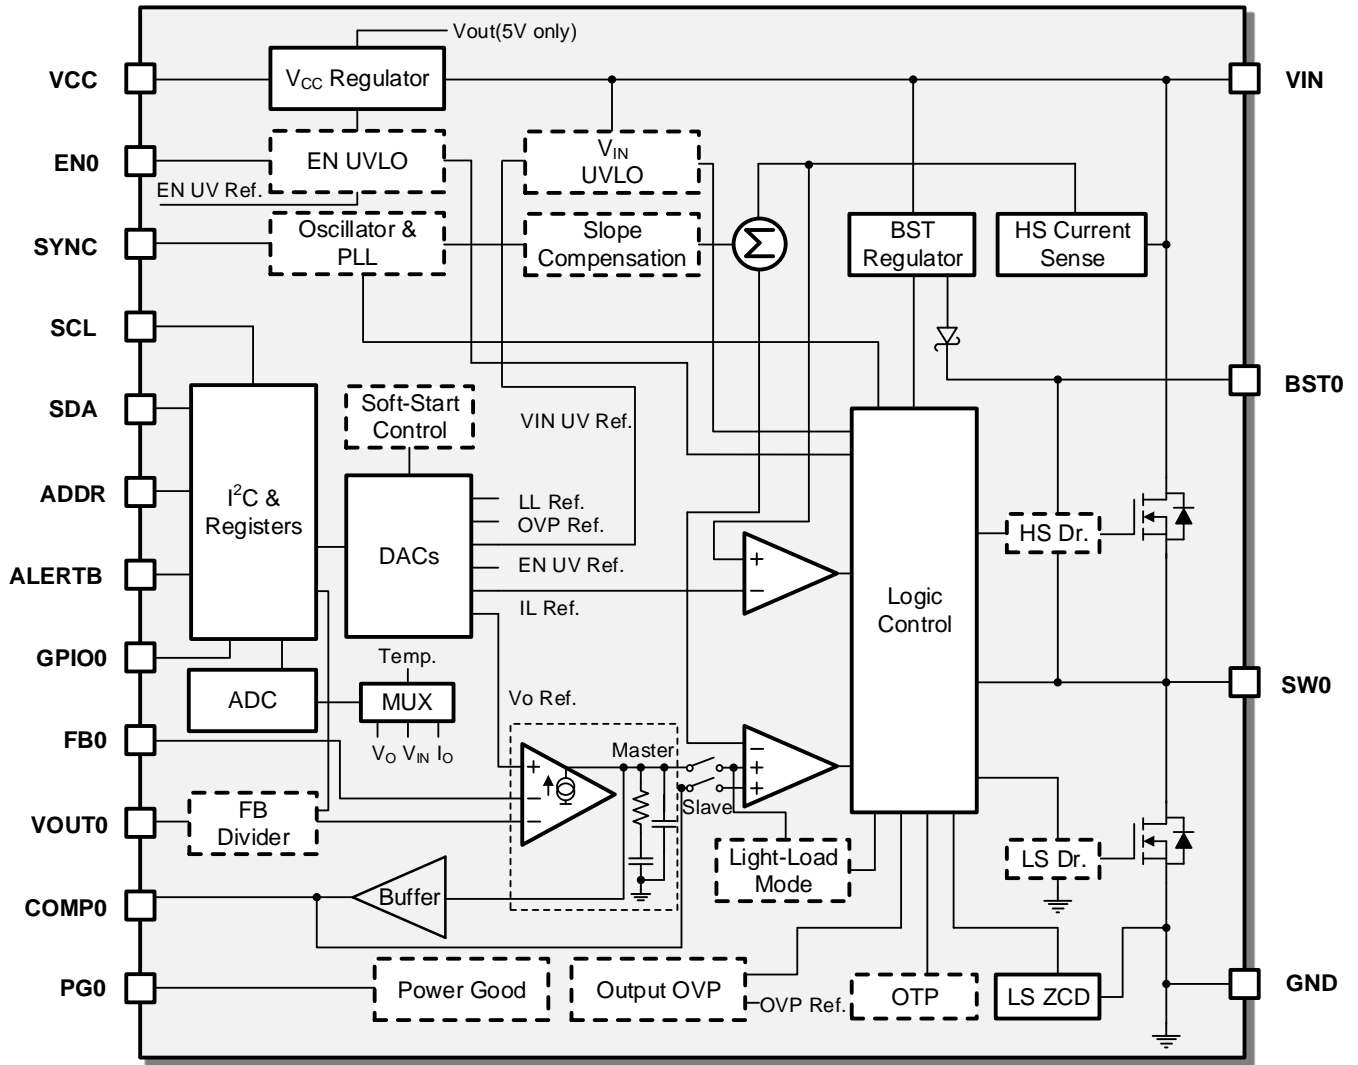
Vout(5V only)

VCC
$V_{CC}$ Regulator
VIN

EN0
EN UVLO
EN UV Ref.
$V_{IN}$ UVLO

SYNC
Oscillator & PLL
Slope Compensation
$\Sigma$
BST Regulator
HS Current Sense

SCL
BST0

SDA
Soft-Start Control
VIN UV Ref.

ADDR
$I^2C$ & Registers
DACs
LL Ref.
OVP Ref.
EN UV Ref.
IL Ref.
+
−
Logic Control
HS Dr.

ALERTB

GPIO0
Temp.
SW0

ADC
MUX
$V_O$ $V_{IN}$ $I_O$
Vo Ref.

FB0
Master
+
−
−
+
+
Slave

VOUT0
FB Divider
Light-Load Mode
LS Dr.

COMP0
Buffer

PG0
Power Good
Output OVP
OVP Ref.
OTP
LS ZCD
GND